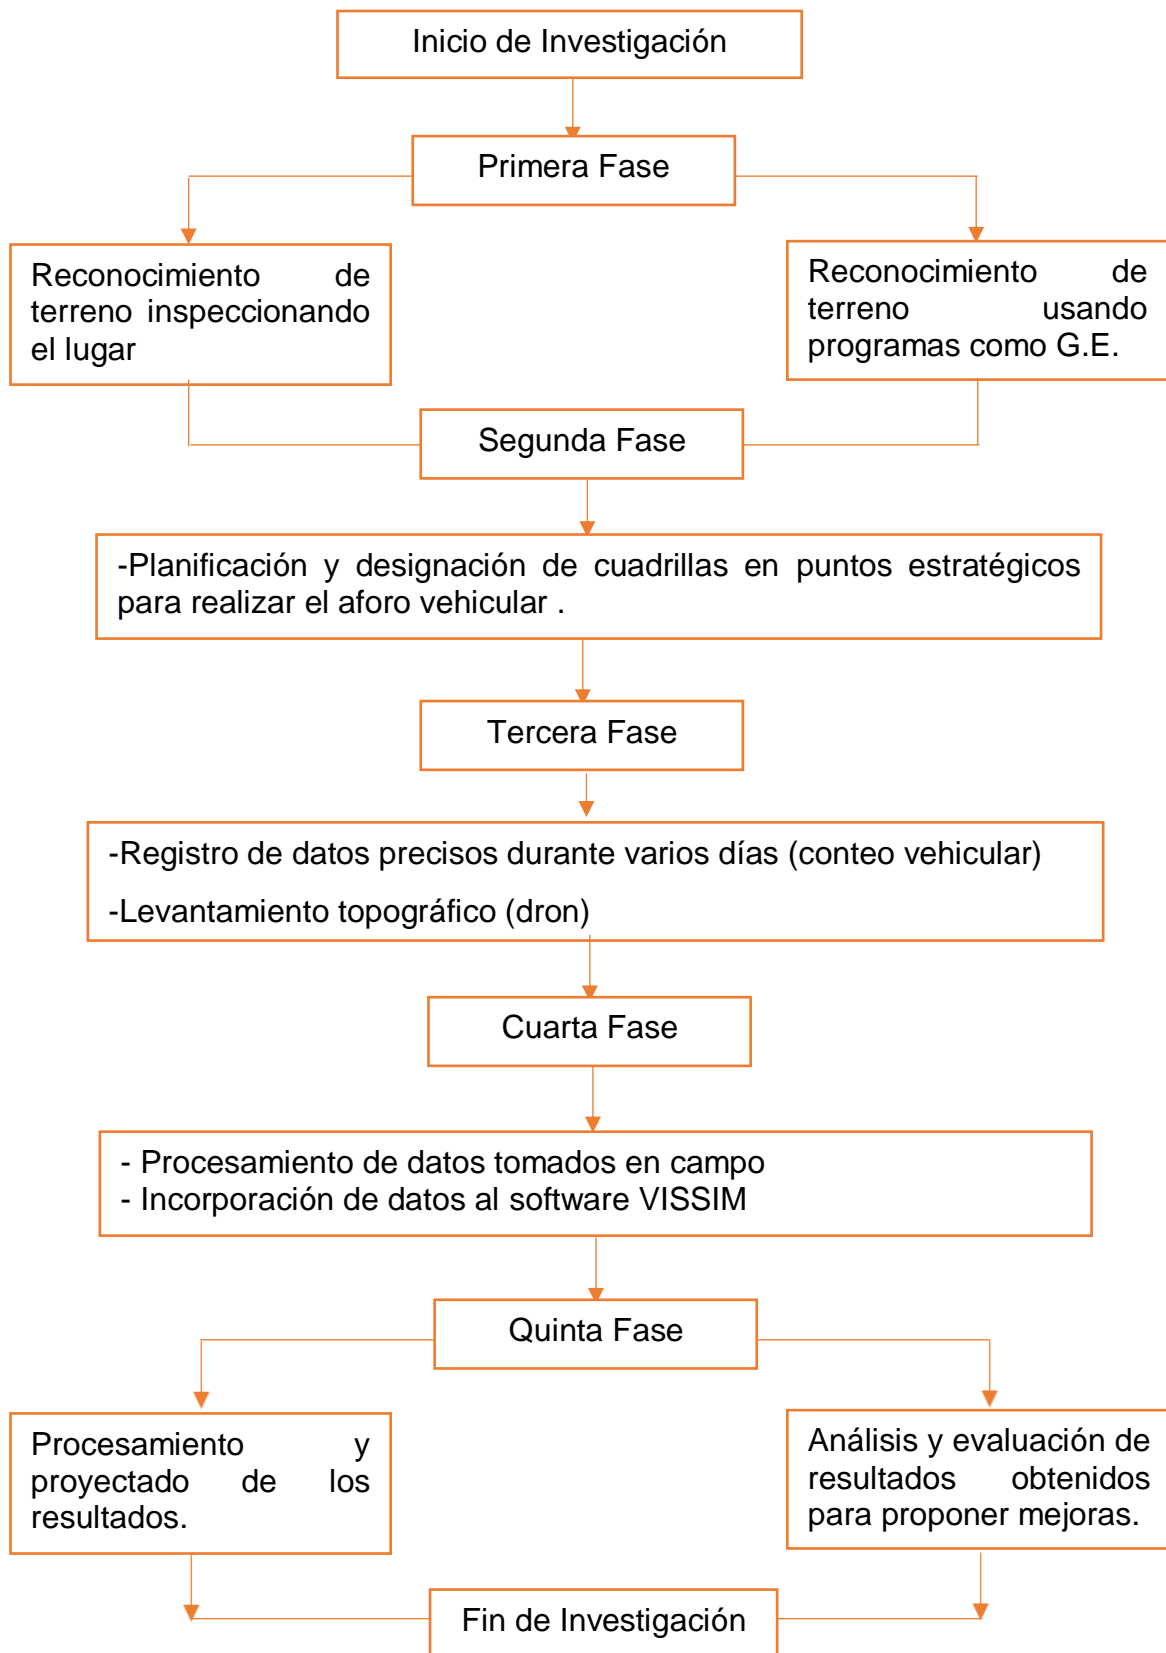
Inicio de Investigación

Primera Fase

Reconocimiento de terreno inspeccionando el lugar

Reconocimiento de terreno usando programas como G.E.

Segunda Fase

-Planificación y designación de cuadrillas en puntos estratégicos para realizar el aforo vehicular .

Tercera Fase

-Registro de datos precisos durante varios días (conteo vehicular)

-Levantamiento topográfico (dron)

Cuarta Fase

- Procesamiento de datos tomados en campo
- Incorporación de datos al software VISSIM

Quinta Fase

Procesamiento y proyectado de los resultados.

Análisis y evaluación de resultados obtenidos para proponer mejoras.

Fin de Investigación